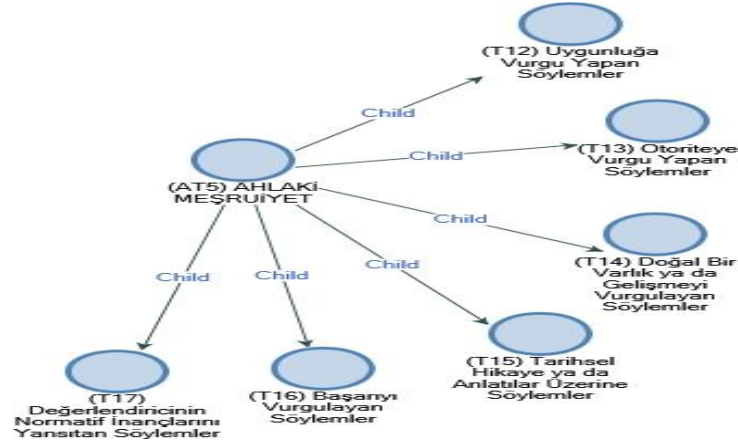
(AT5) AHLAKİ MEŞRUİYET

Child

(T12) Uygunluğa Vurgu Yapan Söylemler

Child

(T13) Otoriteye Vurgu Yapan Söylemler

Child

(T14) Doğal Bir Varlık ya da Gelişmeyi Vurgulayan Söylemler

Child

(T15) Tarihsel Hikaye ya da Anlatılar Üzerine Söylemler

Child

(T16) Başarıyı Vurgulayan Söylemler

Child

(T17) Değerlendiricinin Normatif İnançlarını Yansıtan Söylemler